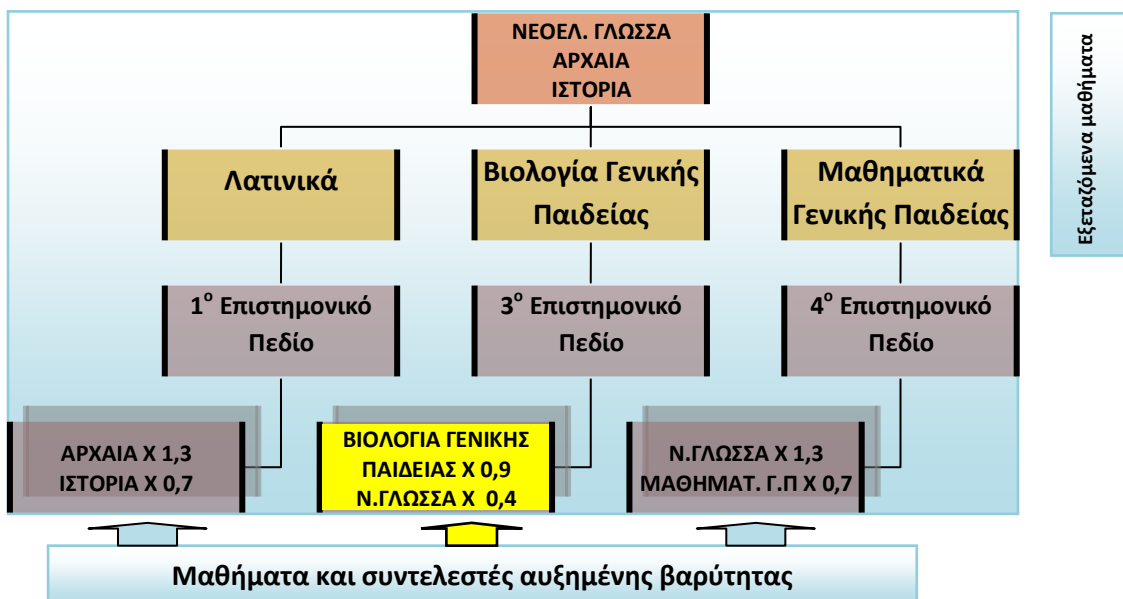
Εξεταζόμενα μαθήματα

ΝΕΟΕΛ. ΓΛΩΣΣΑ
ΑΡΧΑΙΑ
ΙΣΤΟΡΙΑ

Λατινικά

Βιολογία Γενικής Παιδείας

Μαθηματικά Γενικής Παιδείας

$1^{o}$ Επιστημονικό Πεδίο

$3^{o}$ Επιστημονικό Πεδίο

$4^{o}$ Επιστημονικό Πεδίο

ΑΡΧΑΙΑ Χ 1,3
ΙΣΤΟΡΙΑ Χ 0,7

ΒΙΟΛΟΓΙΑ ΓΕΝΙΚΗΣ ΠΑΙΔΕΙΑΣ Χ 0,9
Ν.ΓΛΩΣΣΑ Χ 0,4

Ν.ΓΛΩΣΣΑ Χ 1,3
ΜΑΘΗΜΑΤ. Γ.Π Χ 0,7

Μαθήματα και συντελεστές αυξημένης βαρύτητας